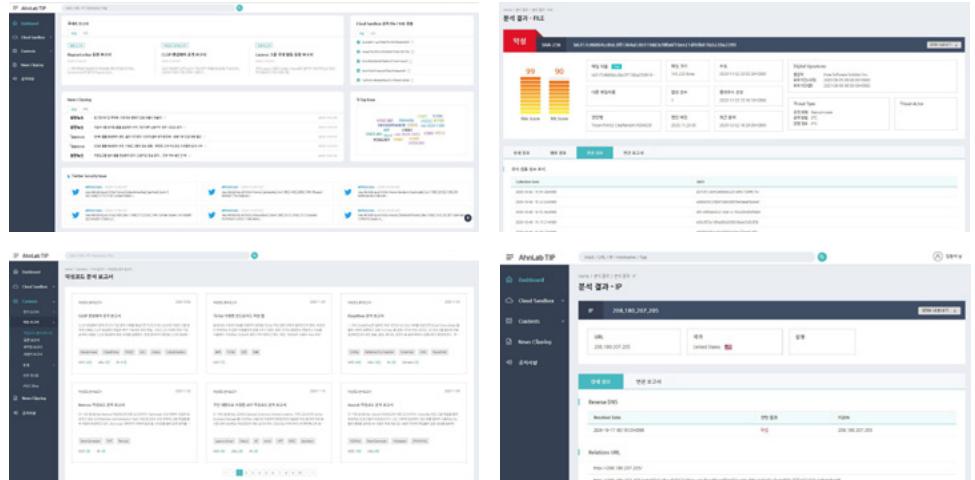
AhnLab TIP

Dashboard
Cloud Sandbox
Contents
News Clipping
공지사항

주제의 보고서

Cloud Sandbox 분석 파일 처리 현황

News Clipping

TI Tag Cloud

Twitter Security Issue

분석 결과 - FILE

악성

99
90

Digital Signature

Threat Type

Threat Actor

AhnLab TIP

Dashboard
Cloud Sandbox
Contents
News Clipping
공지사항

악성코드 분석 보고서

AhnLab TIP

Dashboard
Cloud Sandbox
Contents
News Clipping
공지사항

분석 결과 - IP

IP 208.180.207.205

URL
208.180.207.205

국가
United States

상태

상세 정보
연관 보고서

Reverse DNS

Relations URL